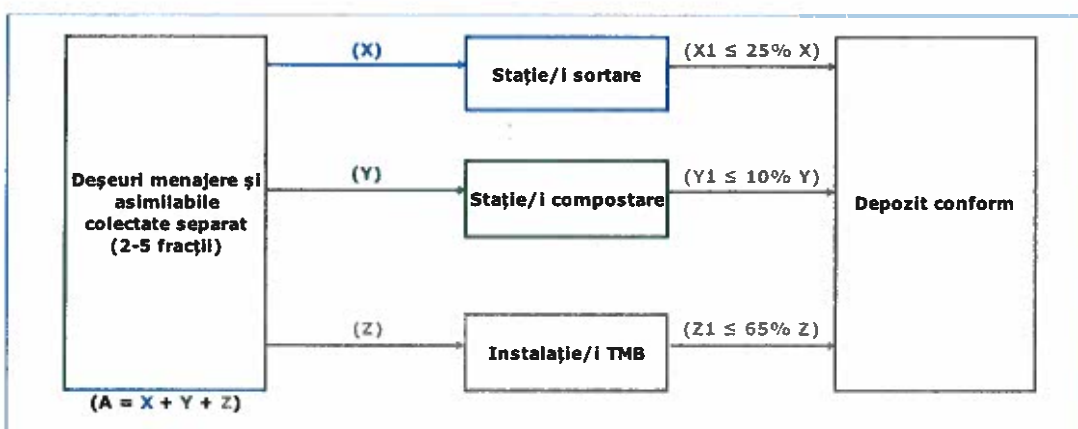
Deşeuri menajere şi asimilabile colectate separat (2-5 fracţii)

(A = X + Y + Z)

(X)

Staţie/i sortare

(X1 ≤ 25% X)

(Y)

Staţie/i compostare

(Y1 ≤ 10% Y)

(Z)

Instalaţie/i TMB

(Z1 ≤ 65% Z)

Depozit conform